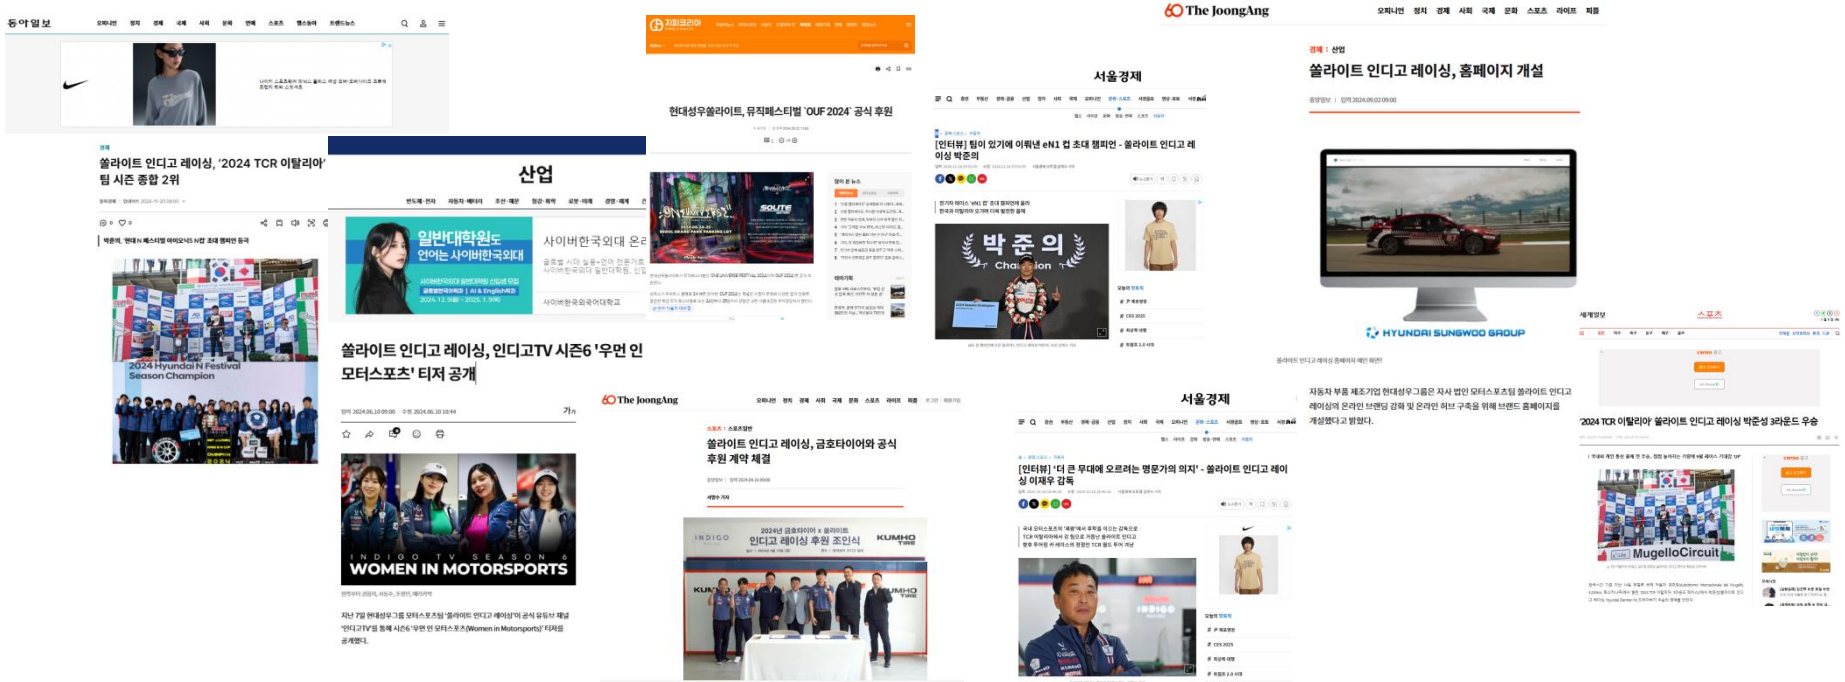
동아일보

쏠라이트 인디고 레이싱, '2024 TCR 이탈리아' 팀 시즌 종합 2위

2024 Hyundai N Festival Season Champion

산업

일반대학원도 언어는 사이버한국외대

사이버한국외대 온라

쏠라이트 인디고 레이싱, 인디고TV 시즌6 '우먼 인 모터스포츠' 티저 공개

INDIGO TV SEASON 6
WOMEN IN MOTORSPORTS

지난 7월 현대성우그룹 모터스포츠팀 '쏠라이트 인디고 레이싱'이 공식 유튜브 채널 '인디고TV'를 통해 시즌6 '우먼 인 모터스포츠(Women in Motorsports)' 티저를 공개했다.

지피코리아

현대성우쏠라이트, 뮤직페스티벌 'OUF 2024' 공식 후원

SOLITE

The JoongAng

스포츠 : 스포츠일반

쏠라이트 인디고 레이싱, 금호타이어와 공식 후원 계약 체결

2024년 금호타이어 x 쏠라이트
인디고 레이싱 후원 조인식

INDIGO

KUMHO TIRE

서울경제

[인터뷰] 팀이 있기에 이뤄낸 eN1 컵 초대 챔피언 - 쏠라이트 인디고 레이싱 박준의

박준의 Champion

서울경제

[인터뷰] '더 큰 무대에 오르려는 명문가의 의지' - 쏠라이트 인디고 레이싱 이재우 감독

The JoongAng

경제 : 산업

쏠라이트 인디고 레이싱, 홈페이지 개설

HYUNDAI SUNGWOO GROUP

자동차 부품 제조기업 현대성우그룹은 자사 법인 모터스포츠팀 쏠라이트 인디고 레이싱의 온라인 브랜딩 강화 및 온라인 허브 구축을 위해 브랜드 홈페이지를 개설했다고 밝혔다.

세계일보

스포츠

'2024 TCR 이탈리아' 쏠라이트 인디고 레이싱 박준성 3라운드 우승

MugelloCircuit